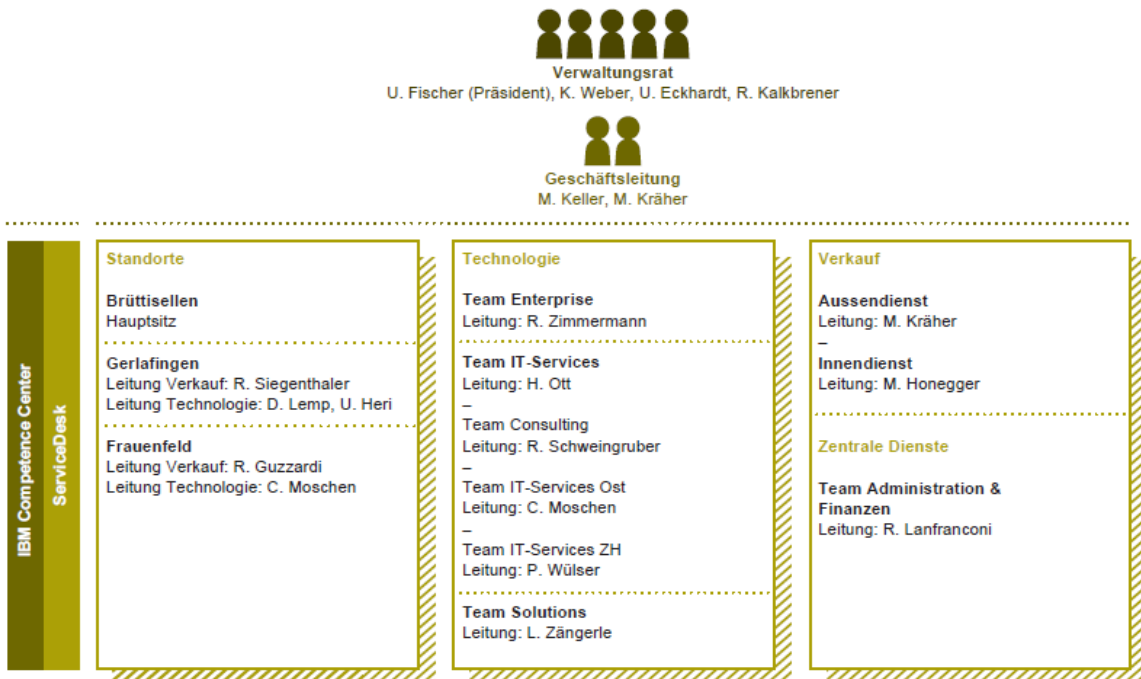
Verwaltungsrat
U. Fischer (Präsident), K. Weber, U. Eckhardt, R. Kalkbrener

Geschäftsleitung
M. Keller, M. Kräher

IBM Competence Center

ServiceDesk

Standorte

Brüttisellen
Hauptsitz

Gerlafingen
Leitung Verkauf: R. Siegenthaler
Leitung Technologie: D. Lemp, U. Heri

Frauenfeld
Leitung Verkauf: R. Guzzardi
Leitung Technologie: C. Moschen

Technologie

Team Enterprise
Leitung: R. Zimmermann

Team IT-Services
Leitung: H. Ott
–
Team Consulting
Leitung: R. Schweingruber
–
Team IT-Services Ost
Leitung: C. Moschen
–
Team IT-Services ZH
Leitung: P. Wülser

Team Solutions
Leitung: L. Zängerle

Verkauf

Aussendienst
Leitung: M. Kräher
–
Innendienst
Leitung: M. Honegger

Zentrale Dienste

Team Administration & Finanzen
Leitung: R. Lanfranconi